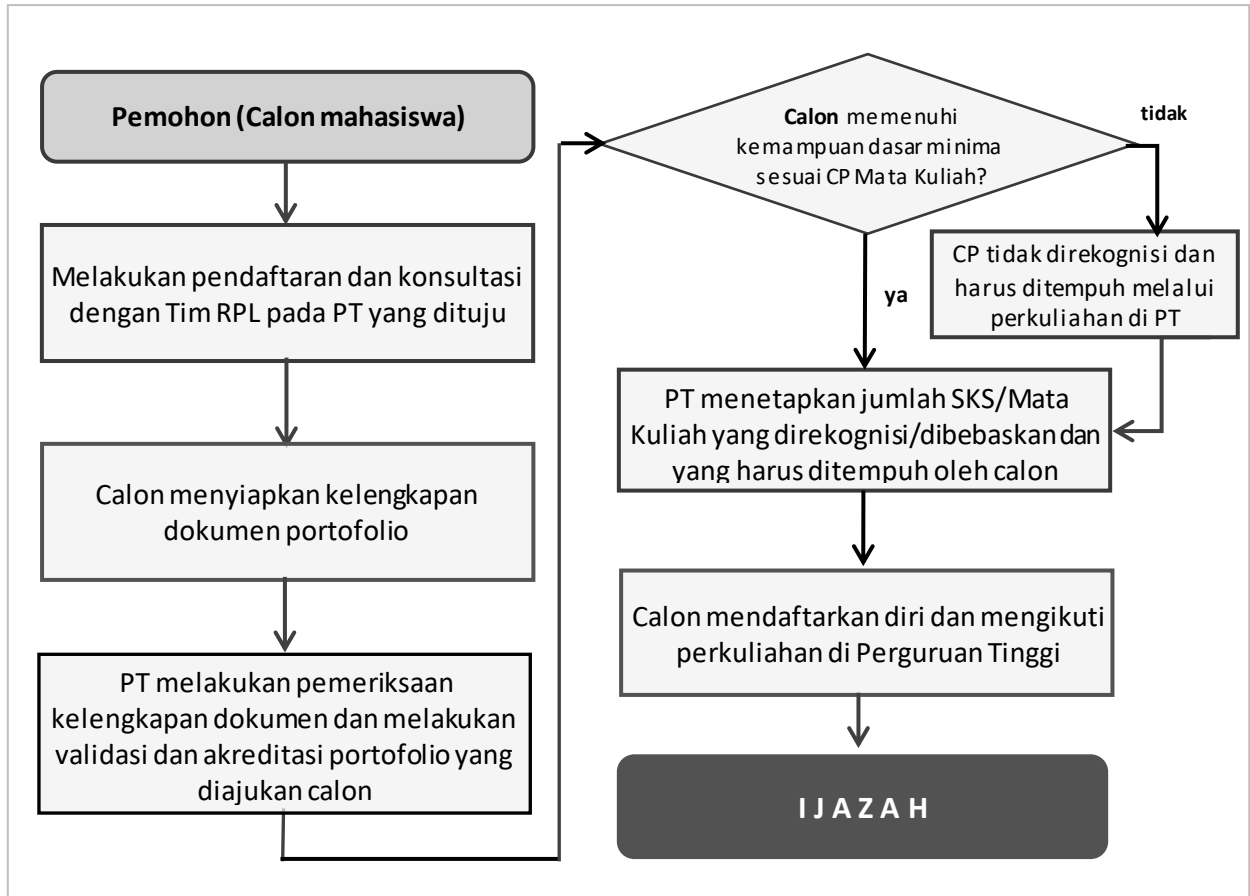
Pemohon (Calon mahasiswa)

Melakukan pendaftaran dan konsultasi dengan Tim RPL pada PT yang dituju

Calon menyiapkan kelengkapan dokumen portofolio

PT melakukan pemeriksaan kelengkapan dokumen dan melakukan validasi dan akreditasi portofolio yang diajukan calon

Calon memenuhi kemampuan dasar minima sesuai CP Mata Kuliah?

tidak

CP tidak direkognisi dan harus ditempuh melalui perkuliahan di PT

ya

PT menetapkan jumlah SKS/Mata Kuliah yang direkognisi/dibebaskan dan yang harus ditempuh oleh calon

Calon mendaftarkan diri dan mengikuti perkuliahan di Perguruan Tinggi

I J A Z A H